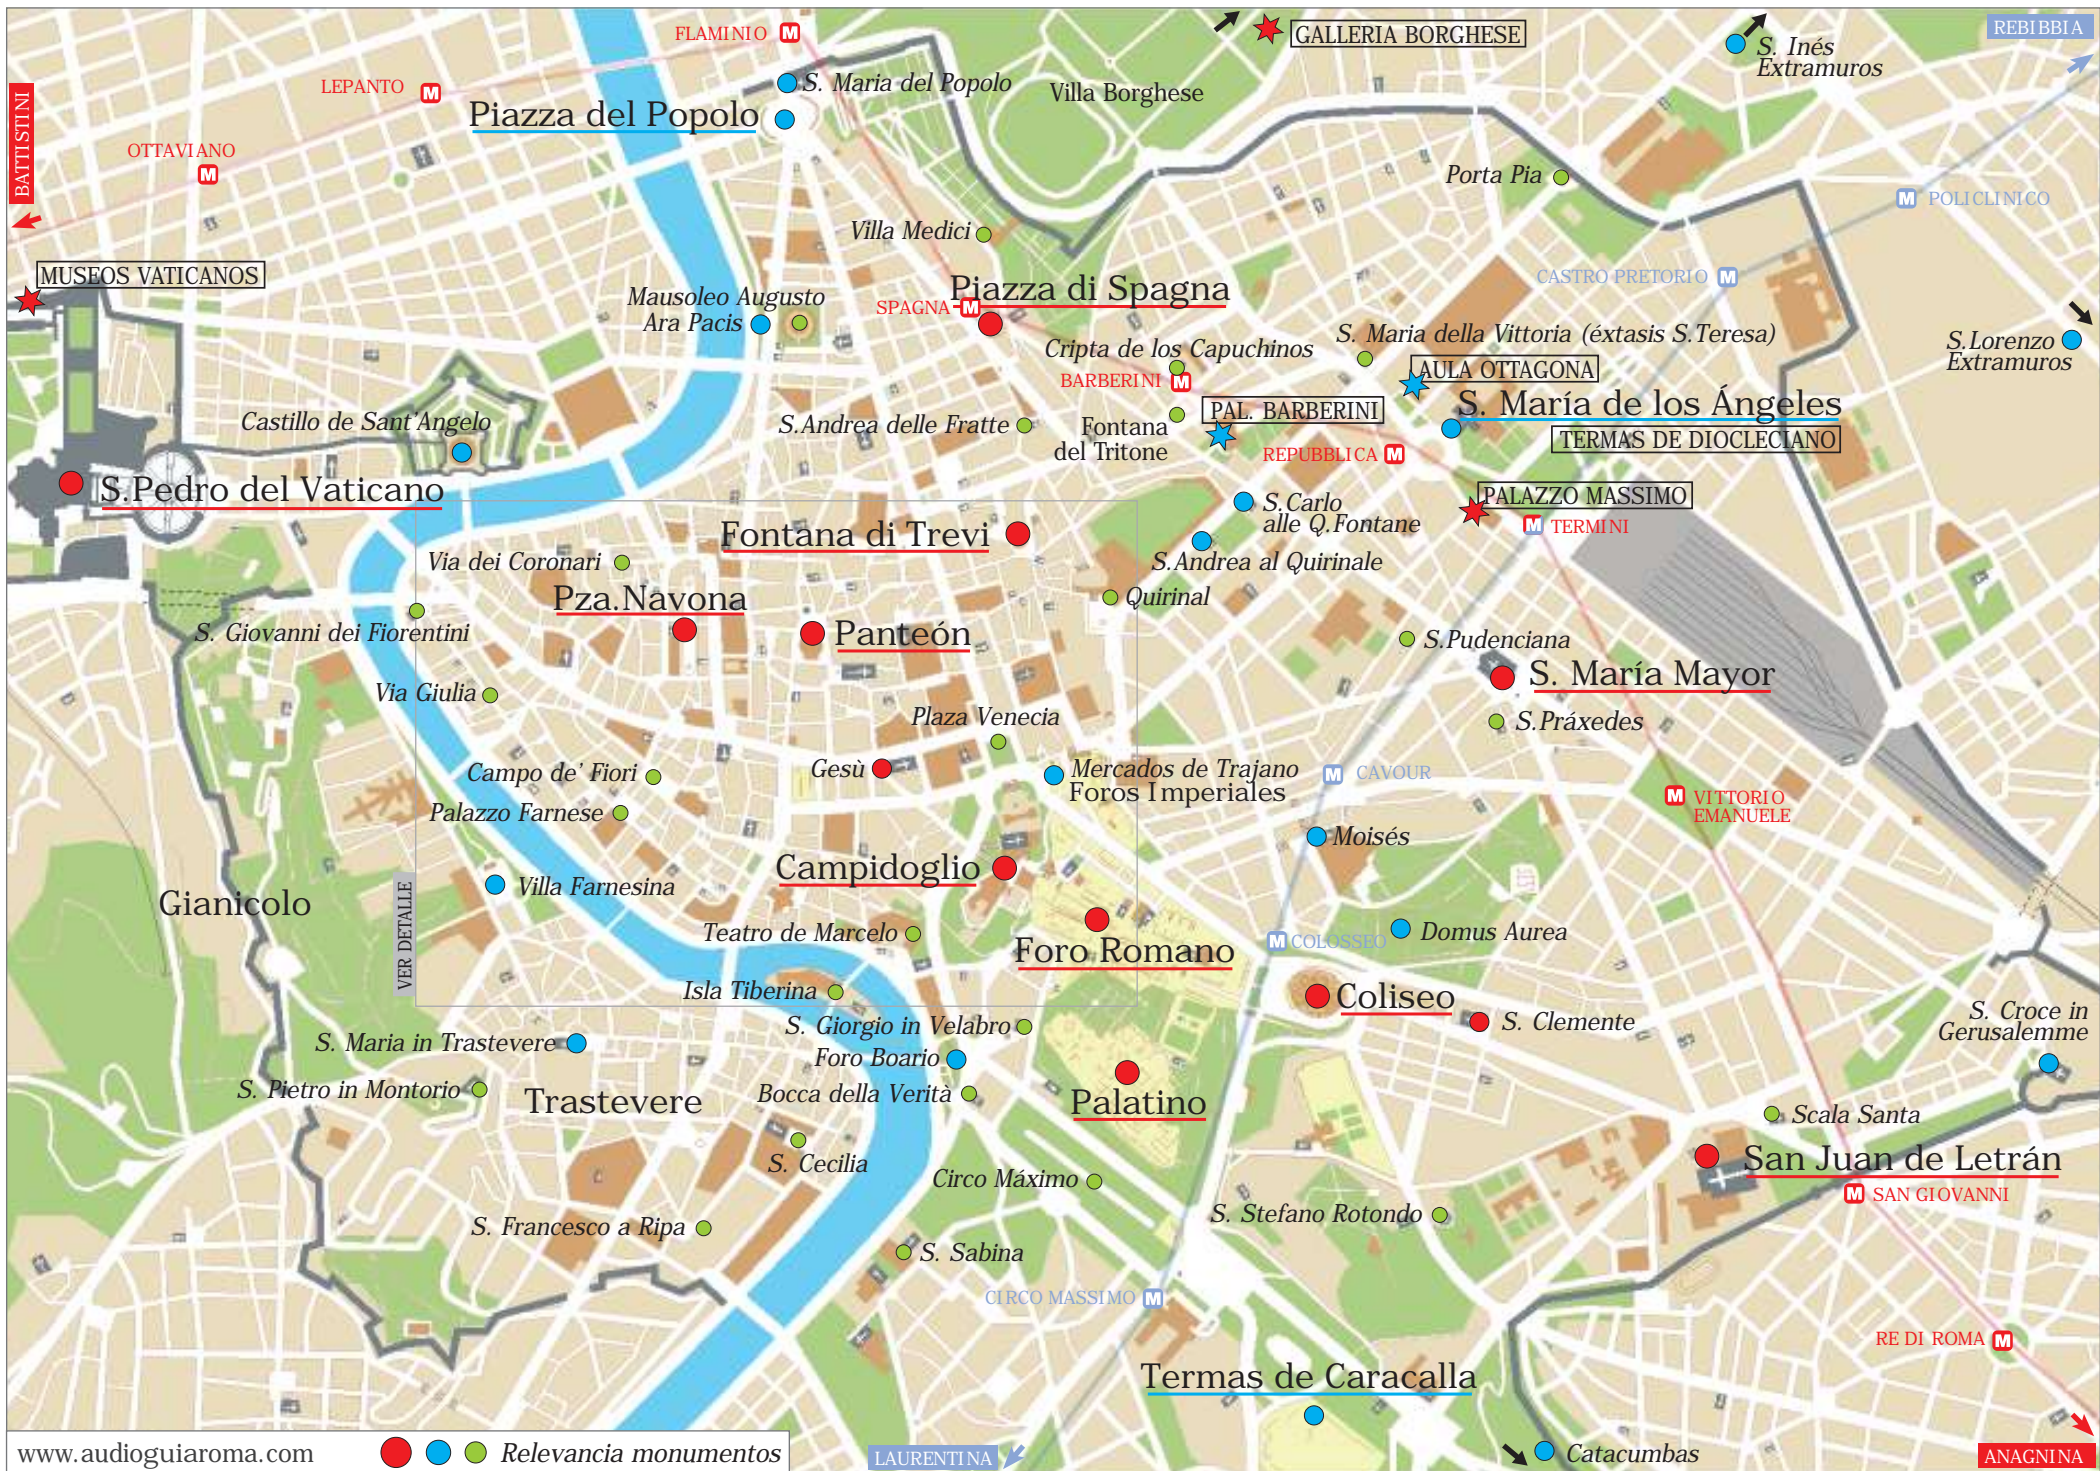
FLAMINIO
GALLERIA BORGHESE
REBIBBIA
S. Inés Extramuros
LEPANTO
S. Maria del Popolo
Villa Borghese
BATTISTINI
Piazza del Popolo
OTTAVIANO
Porta Pia
POLICLINICO
Villa Medici
MUSEOS VATICANOS
Piazza di Spagna
CASTRO PRETORIO
Mausoleo Augusto Ara Pacis
SPAGNA
Cripta de los Capuchinos
S. Maria della Vittoria (éxtasis S.Teresa)
S.Lorenzo Extramuros
BARBERINI
AULA OTTAGONA
Castillo de Sant'Angelo
S.Andrea delle Fratte
Fontana del Tritone
PAL. BARBERINI
S. María de los Ángeles
TERMAS DE DIOCLECIANO
REPUBBLICA
S.Pedro del Vaticano
PALAZZO MASSIMO
S.Carlo alle Q.Fontane
TERMINI
Fontana di Trevi
Via dei Coronari
S.Andrea al Quirinale
Pza.Navona
Quirinal
S. Giovanni dei Fiorentini
Panteón
S.Pudenciana
S. María Mayor
Via Giulia
S.Práxedes
Plaza Venecia
Campo de' Fiori
Gesù
Mercados de Trajano Foros Imperiales
CAVOUR
VITTORIO EMANUELE
Palazzo Farnese
Moisés
Campidoglio
Gianicolo
Villa Farnesina
VER DETALLE
Teatro de Marcelo
COLOSSEO
Domus Aurea
Foro Romano
Isla Tiberina
Coliseo
S. Clemente
S. Croce in Gerusalemme
S. Maria in Trastevere
S. Giorgio in Velabro
Foro Boario
S. Pietro in Montorio
Trastevere
Bocca della Verità
Palatino
Scala Santa
San Juan de Letrán
S. Cecilia
Circo Máximo
SAN GIOVANNI
S. Stefano Rotondo
S. Francesco a Ripa
S. Sabina
CIRCO MASSIMO
RE DI ROMA
Termas de Caracalla
www.audioguiaroma.com
Relevancia monumentos
LAURENTINA
Catacumbas
ANAGNINA